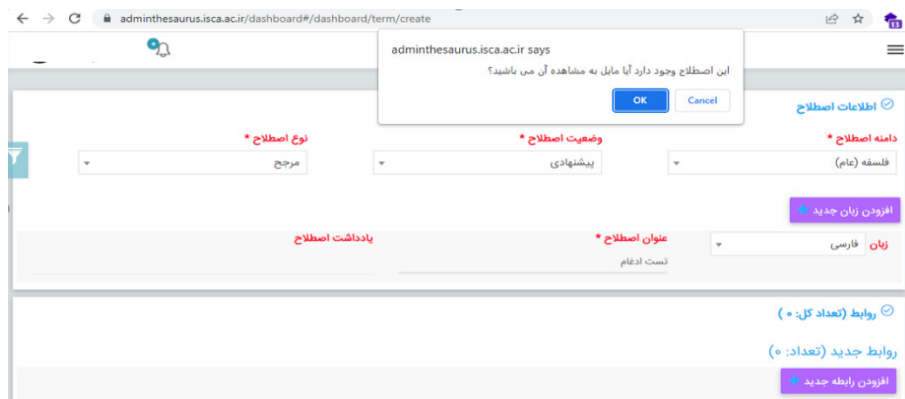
adminthesaurus.isca.ac.ir/dashboard#/dashboard/term/create

adminthesaurus.isca.ac.ir says

این اصطلاح وجود دارد آیا مایل به مشاهده آن می باشید؟

OK

Cancel

اطلاعات اصطلاح

دامنه اصطلاح *

فلسفه (عام)

وضعیت اصطلاح *

پیشنهادی

نوع اصطلاح *

مرجع

افزودن زبان جدید

زبان

فارسی

عنوان اصطلاح *

تست ادغام

یادداشت اصطلاح

روابط (تعداد کل: ۰)

روابط جدید (تعداد: ۰)

افزودن رابطه جدید